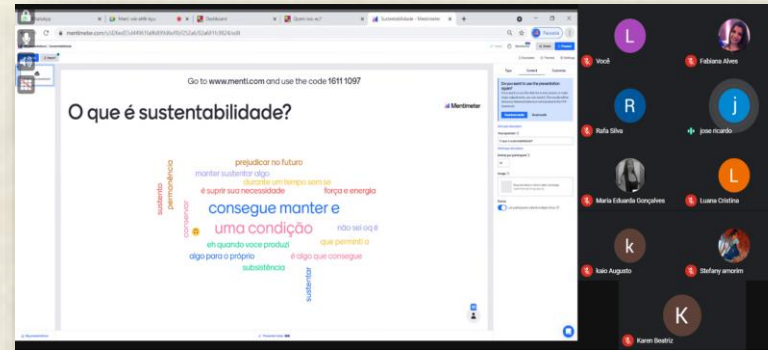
Go to www.menti.com and use the code 1611 1097

O que é sustentabilidade?

Mentimeter

prejudicar no futuro
manter sustentar algo
durante um tempo sem se
é suprir sua necessidade
força e energia
sustento
permanência
consegue manter e
uma condição
conservar
não sei oq é
eh quando voce produz
que permintir a
algo para o próprio
é algo que consegue
subsistência
sustentar

L Você
Fabiana Alves
R Rafa Silva
j jose ricardo
Maria Eduarda Gonçalves
L Luana Cristina
k kaio Augusto
Stefany amorim
K Karen Beatriz

Sustentabilidade - Mentimeter
Quem sou eu?
Dashboard
mentimeter.com
Share
Present